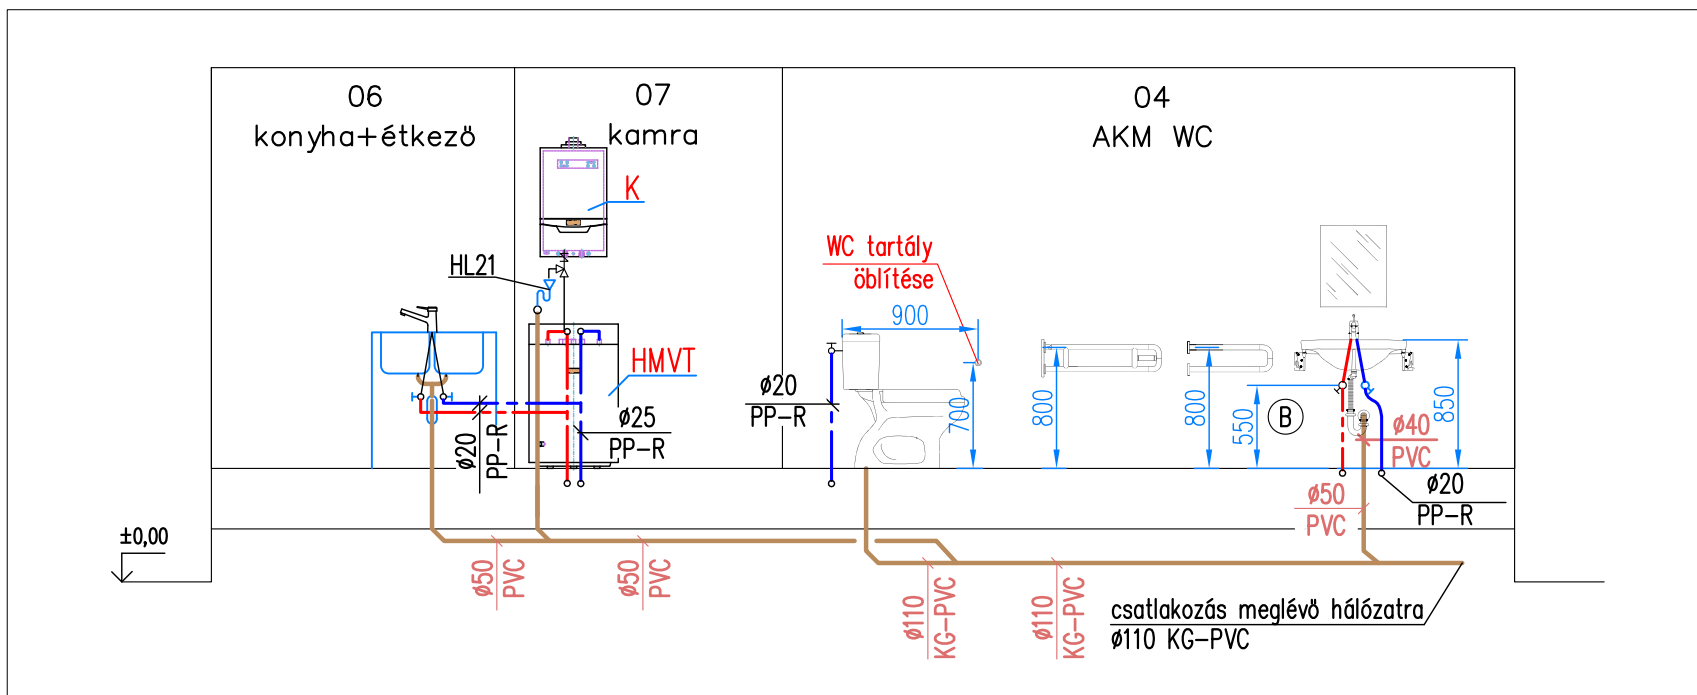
06
konyha+étkező

07
kamra

04
AKM WC

K

HL21

HMVT

ø25
PP-R

ø20
PP-R

WC tartály
öblítése

900

ø20
PP-R

700

800

800

550

B

ø40
PVC

850

ø20
PP-R

ø50
PVC

±0,00

ø50
PVC

ø50
PVC

ø110
KG-PVC

ø110
KG-PVC

csatlakozás meglévő hálózatra
ø110 KG-PVC